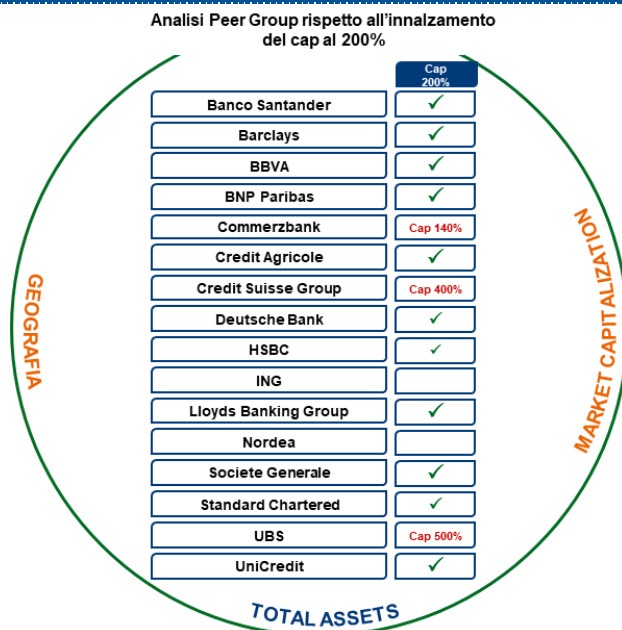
Analisi Peer Group rispetto all'innalzamento del cap al 200%

GEOGRAFIA

MARKET CAPITALIZATION

| | Cap 200% |
|---|---|
| Banco Santander | ✓ |
| Barclays | ✓ |
| BBVA | ✓ |
| BNP Paribas | ✓ |
| Commerzbank | Cap 140% |
| Credit Agricole | ✓ |
| Credit Suisse Group | Cap 400% |
| Deutsche Bank | ✓ |
| HSBC | ✓ |
| ING | |
| Lloyds Banking Group | ✓ |
| Nordea | |
| Societe Generale | ✓ |
| Standard Chartered | ✓ |
| UBS | Cap 500% |
| UniCredit | ✓ |

TOTAL ASSETS